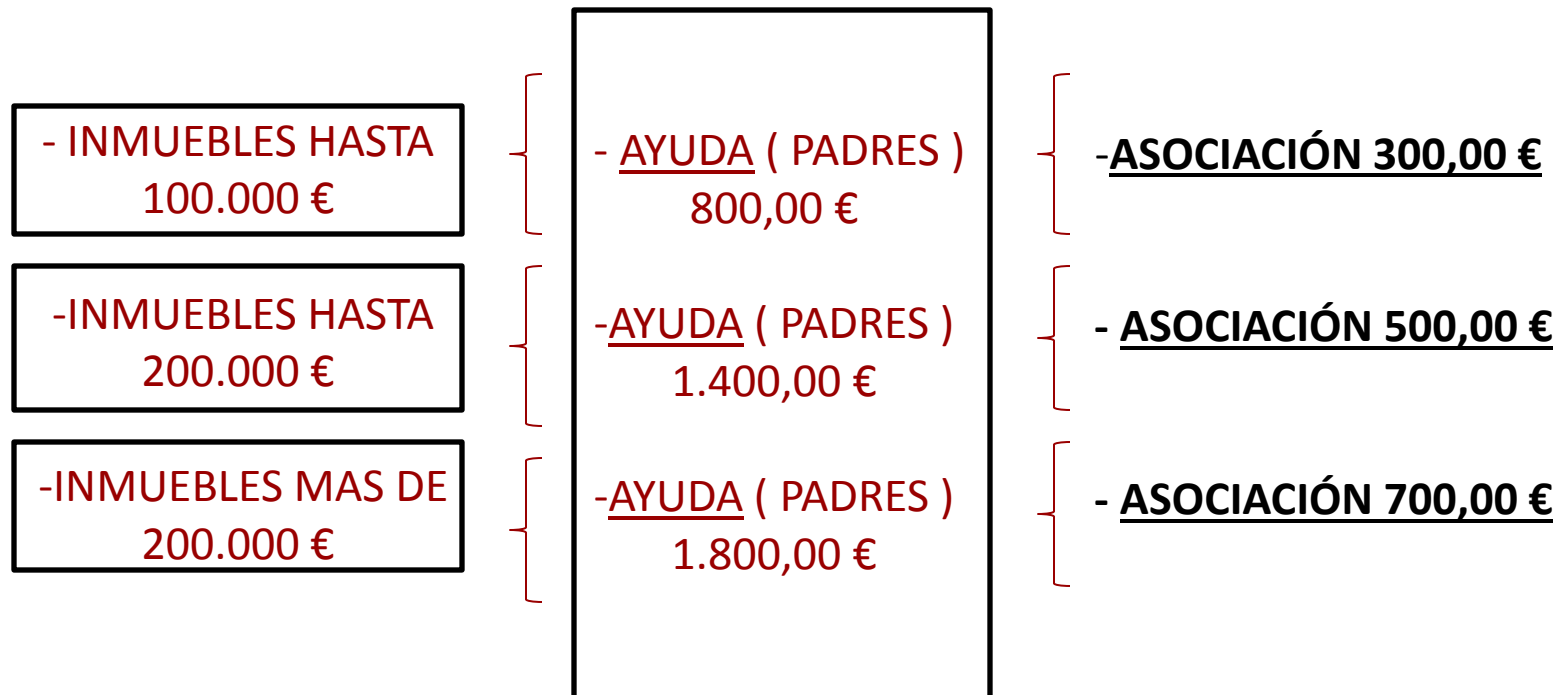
- INMUEBLES HASTA 100.000 €

- AYUDA ( PADRES ) 800,00 €

-ASOCIACIÓN 300,00 €

-INMUEBLES HASTA 200.000 €

-AYUDA ( PADRES ) 1.400,00 €

- ASOCIACIÓN 500,00 €

-INMUEBLES MAS DE 200.000 €

-AYUDA ( PADRES ) 1.800,00 €

- ASOCIACIÓN 700,00 €